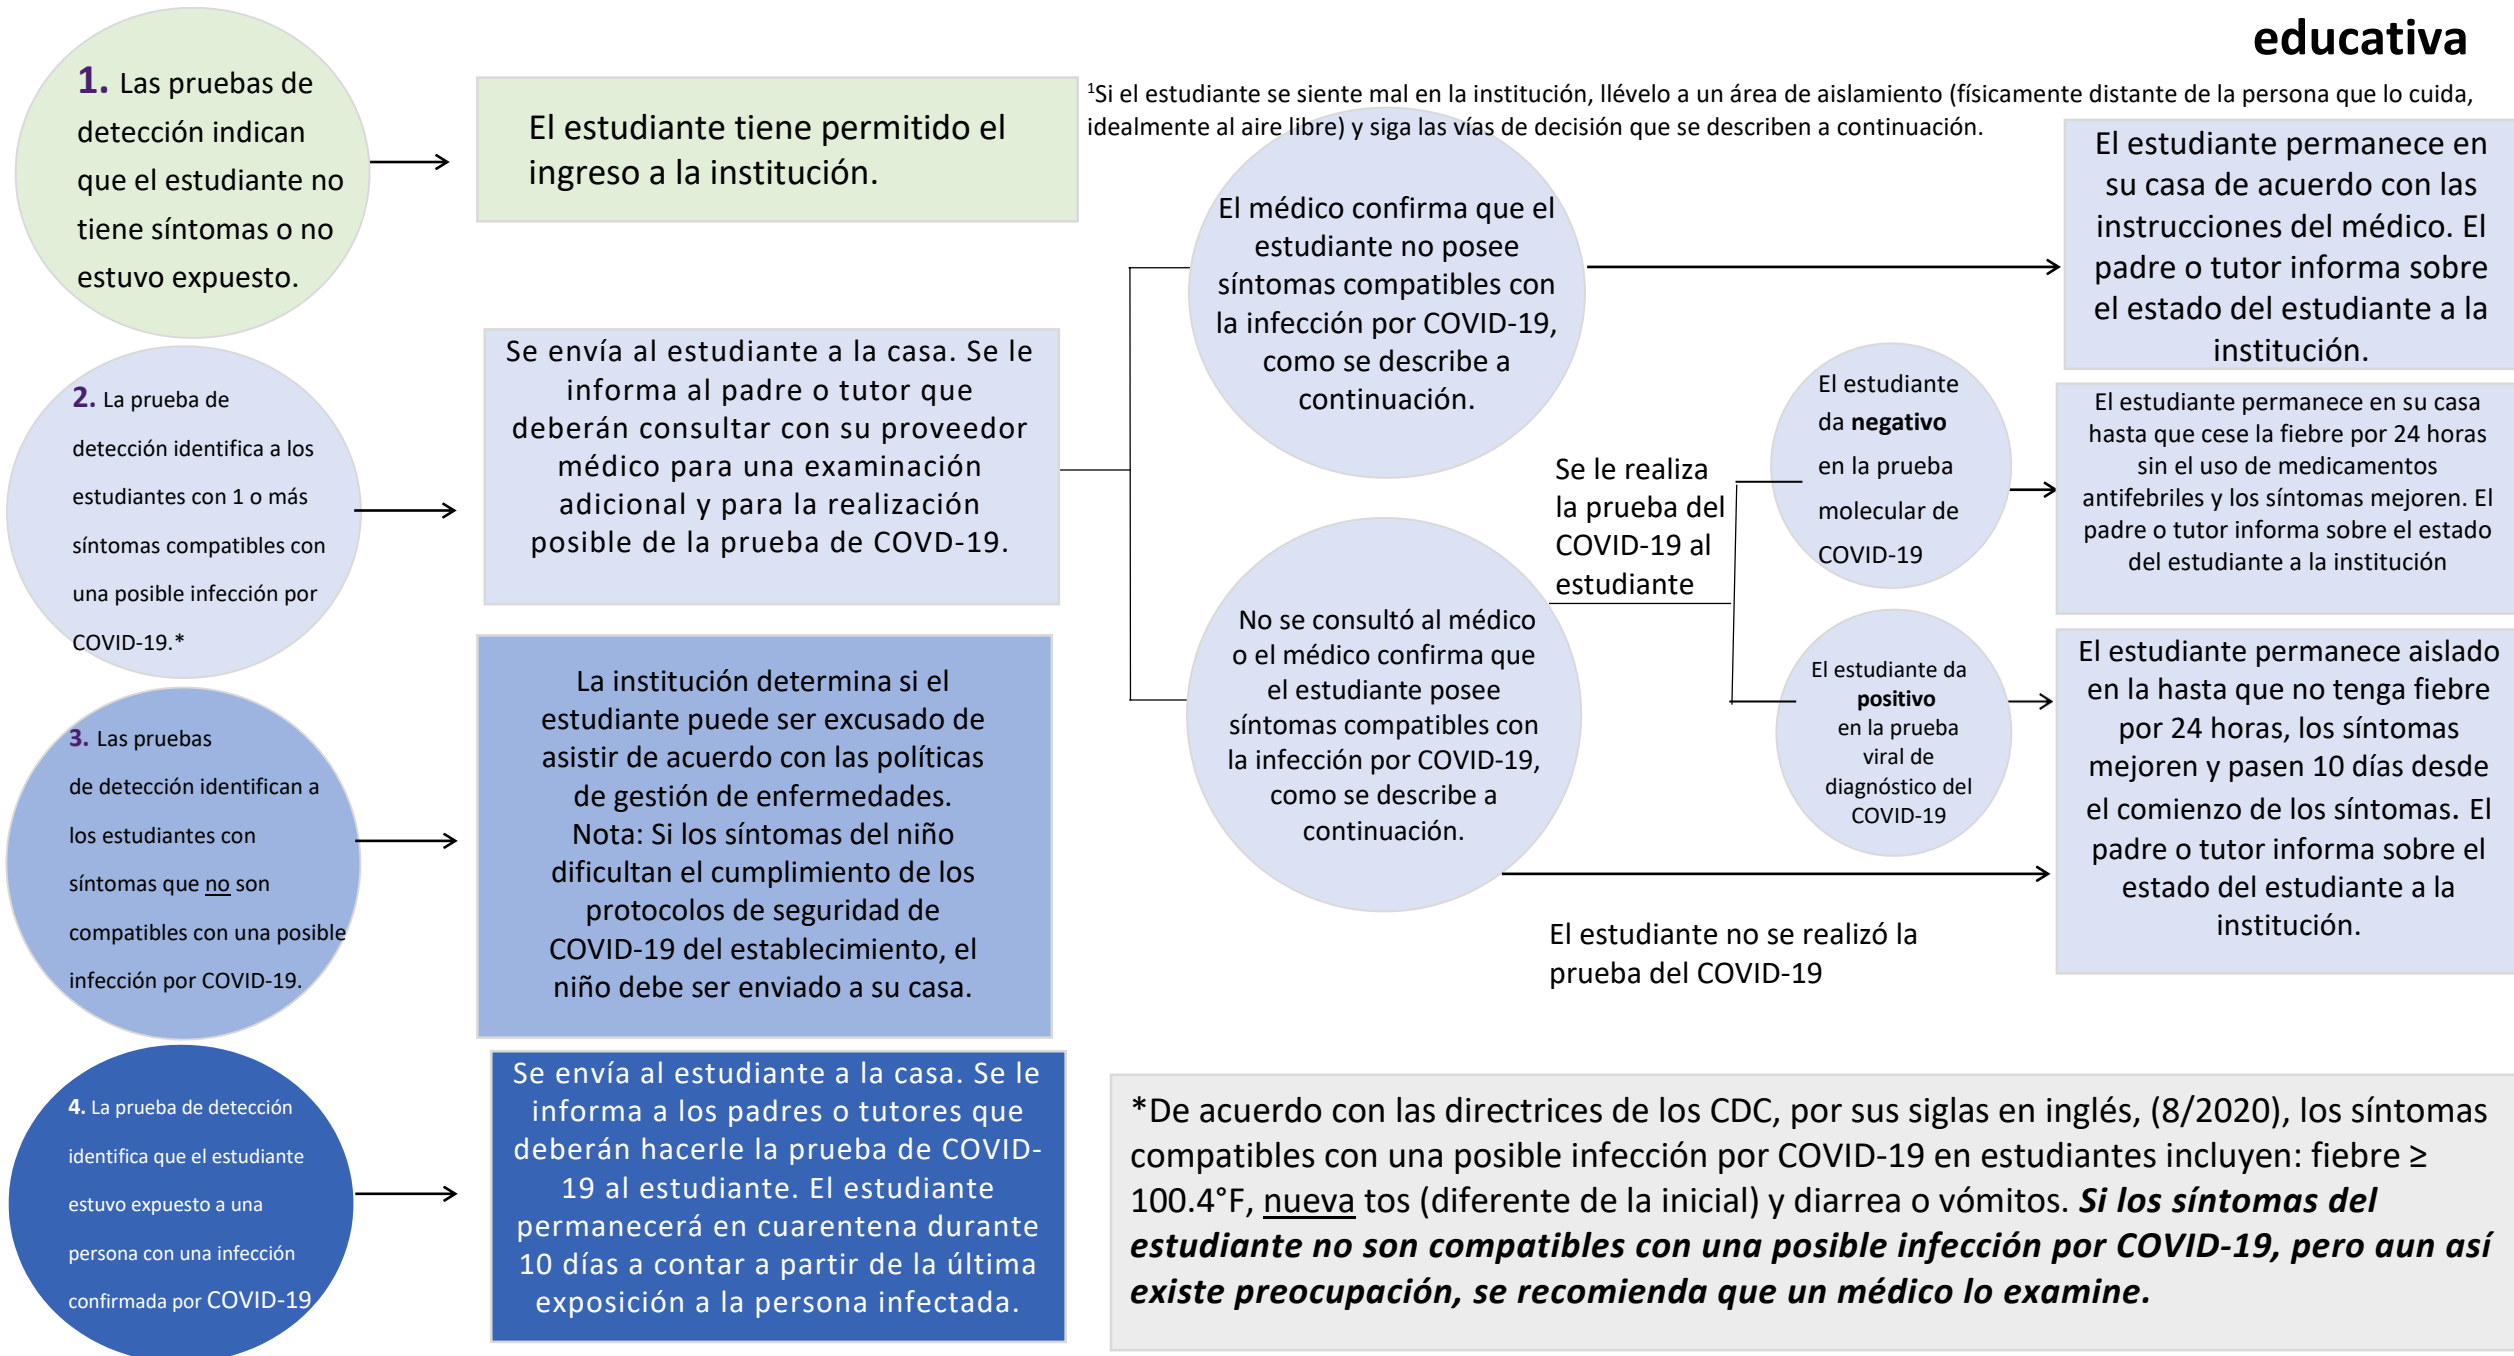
educativa

1. Las pruebas de detección indican que el estudiante no tiene síntomas o no estuvo expuesto.

El estudiante tiene permitido el ingreso a la institución.

2. La prueba de detección identifica a los estudiantes con 1 o más síntomas compatibles con una posible infección por COVID-19.*

Se envía al estudiante a la casa. Se le informa al padre o tutor que deberán consultar con su proveedor médico para una examinación adicional y para la realización posible de la prueba de COVD-19.

3. Las pruebas de detección identifican a los estudiantes con síntomas que no son compatibles con una posible infección por COVID-19.

La institución determina si el estudiante puede ser excusado de asistir de acuerdo con las políticas de gestión de enfermedades. Nota: Si los síntomas del niño dificultan el cumplimiento de los protocolos de seguridad de COVID-19 del establecimiento, el niño debe ser enviado a su casa.

4. La prueba de detección identifica que el estudiante estuvo expuesto a una persona con una infección confirmada por COVID-19

Se envía al estudiante a la casa. Se le informa a los padres o tutores que deberán hacerle la prueba de COVID-19 al estudiante. El estudiante permanecerá en cuarentena durante 10 días a contar a partir de la última exposición a la persona infectada.

¹Si el estudiante se siente mal en la institución, llévelo a un área de aislamiento (físicamente distante de la persona que lo cuida, idealmente al aire libre) y siga las vías de decisión que se describen a continuación.

El médico confirma que el estudiante no posee síntomas compatibles con la infección por COVID-19, como se describe a continuación.

El estudiante permanece en su casa de acuerdo con las instrucciones del médico. El padre o tutor informa sobre el estado del estudiante a la institución.

Se le realiza la prueba del COVID-19 al estudiante

El estudiante da **negativo** en la prueba molecular de COVID-19

El estudiante permanece en su casa hasta que cese la fiebre por 24 horas sin el uso de medicamentos antifebriles y los síntomas mejoren. El padre o tutor informa sobre el estado del estudiante a la institución

No se consultó al médico o el médico confirma que el estudiante posee síntomas compatibles con la infección por COVID-19, como se describe a continuación.

El estudiante da **positivo** en la prueba viral de diagnóstico del COVID-19

El estudiante permanece aislado en la hasta que no tenga fiebre por 24 horas, los síntomas mejoren y pasen 10 días desde el comienzo de los síntomas. El padre o tutor informa sobre el estado del estudiante a la institución.

El estudiante no se realizó la prueba del COVID-19

*De acuerdo con las directrices de los CDC, por sus siglas en inglés, (8/2020), los síntomas compatibles con una posible infección por COVID-19 en estudiantes incluyen: fiebre ≥ 100.4°F, nueva tos (diferente de la inicial) y diarrea o vómitos. ***Si los síntomas del estudiante no son compatibles con una posible infección por COVID-19, pero aun así existe preocupación, se recomienda que un médico lo examine.***